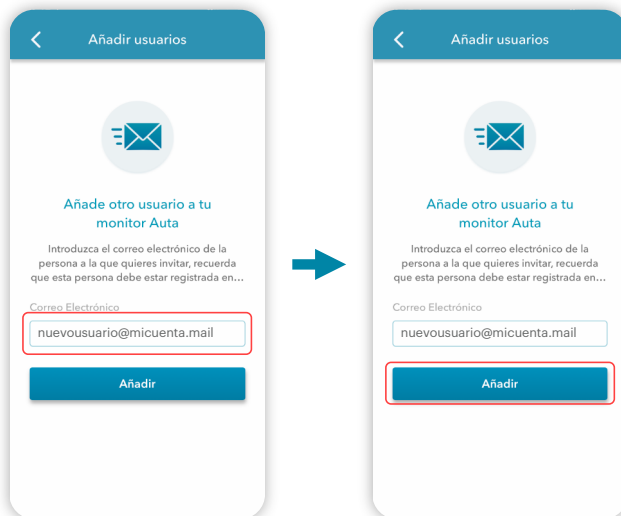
Añadir usuarios

Añade otro usuario a tu monitor Auta

Introduzca el correo electrónico de la persona a la que quieres invitar, recuerda que esta persona debe estar registrada en...

Correo Electrónico

nuevousuario@micuenta.mail

Añadir

Añadir usuarios

Añade otro usuario a tu monitor Auta

Introduzca el correo electrónico de la persona a la que quieres invitar, recuerda que esta persona debe estar registrada en...

Correo Electrónico

nuevousuario@micuenta.mail

Añadir